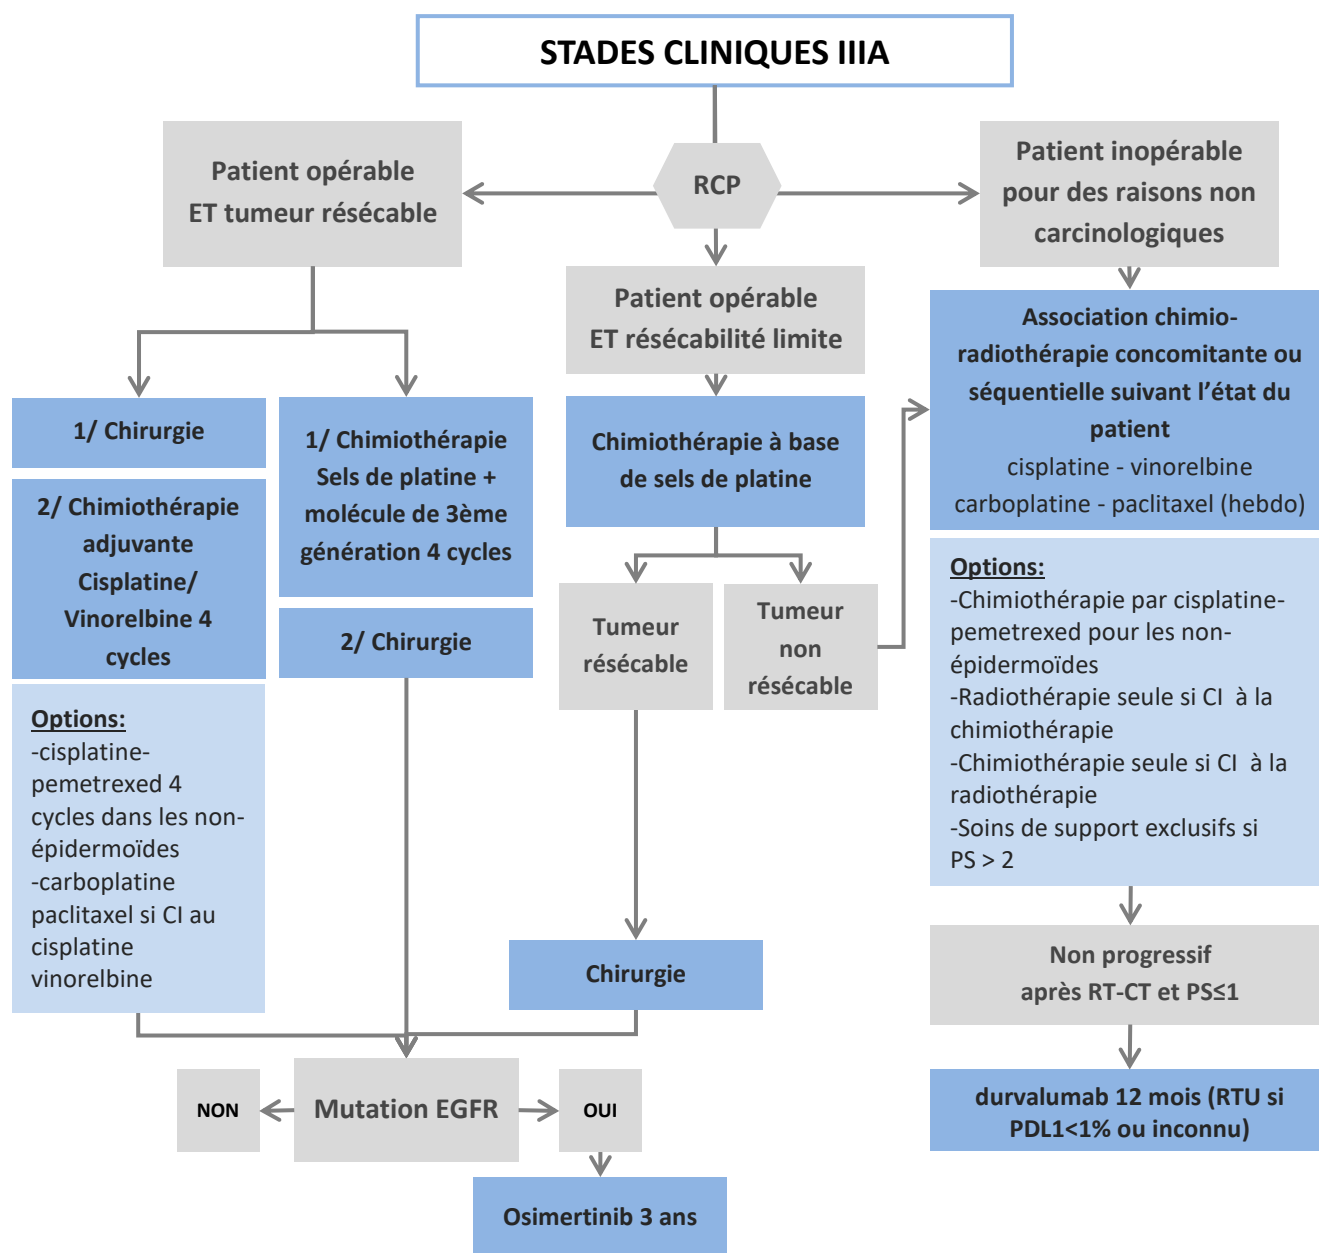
STADES CLINIQUES IIIA

RCP

Patient opérable ET tumeur résécable

Patient opérable ET résécabilité limite

Patient inopérable pour des raisons non carcinologiques

1/ Chirurgie

2/ Chimiothérapie adjuvante Cisplatine/ Vinorelbine 4 cycles

Options:
-cisplatine-pemetrexed 4 cycles dans les non-épidermoïdes
-carboplatine paclitaxel si CI au cisplatine vinorelbine

1/ Chimiothérapie Sels de platine + molécule de 3ème génération 4 cycles

2/ Chirurgie

Chimiothérapie à base de sels de platine

Tumeur résécable

Tumeur non résécable

Chirurgie

Association chimio-radiothérapie concomitante ou séquentielle suivant l'état du patient
cisplatine - vinorelbine
carboplatine - paclitaxel (hebdo)

Options:
-Chimiothérapie par cisplatine-pemetrexed pour les non-épidermoïdes
-Radiothérapie seule si CI à la chimiothérapie
-Chimiothérapie seule si CI à la radiothérapie
-Soins de support exclusifs si PS > 2

Non progressif après RT-CT et PS≤1

durvalumab 12 mois (RTU si PDL1<1% ou inconnu)

NON

Mutation EGFR

OUI

Osimertinib 3 ans